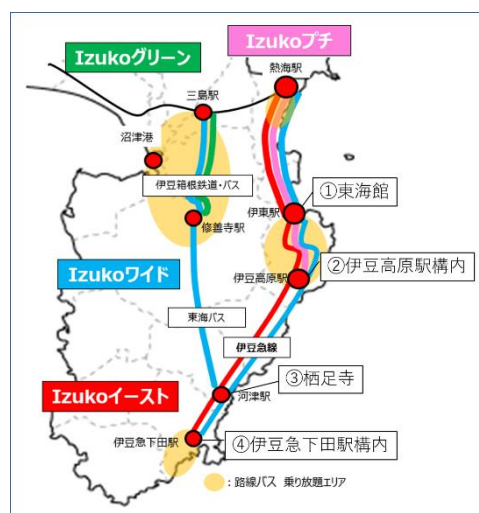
Izukoグリーン
Izukoプチ
熱海駅
三島駅
沼津港
伊豆箱根鉄道・バス
修善寺駅
①東海館
伊東駅
Izukoワイド
②伊豆高原駅構内
伊豆高原駅
東海バス
伊豆急線
③栖足寺
Izukoイースト
河津駅
④伊豆急下田駅構内
伊豆急下田駅
：路線バス 乗り放題エリア